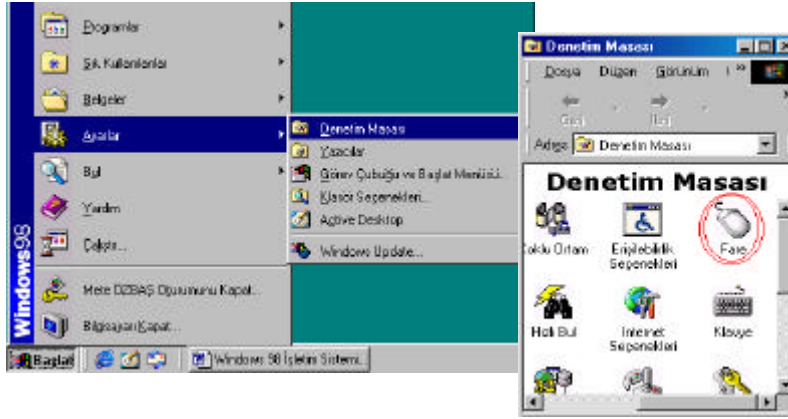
Windows98

Programlar

Sık Kullanılanlar

Belgeler

Ayarlar

Bul

Yardım

Çalıştır...

Mete ÖZBAŞ Oturumunu Kapat...

Bilgisayarı Kapat...

Denetim Masası

Yazıcılar

Görev Çubuğu ve Başlat Menüsü...

Klasör Seçenekleri...

Active Desktop

Windows Update...

Başlat

Windows 98 İşletim Sistemi...

Denetim Masası

Dosya Düzen Görünüm

Geri İleri

Adres Denetim Masası

Denetim Masası

Çoklu Ortam

Erişilebilirlik Seçenekleri

Fare

Hızlı Bul

Internet Seçenekleri

Klavye